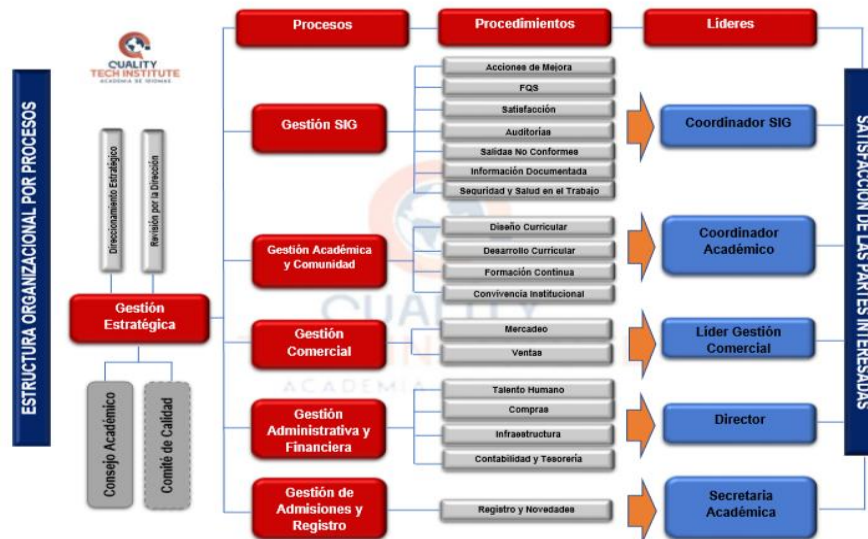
ESTRUCTURA ORGANIZACIONAL POR PROCESOS

QUALITY TECH INSTITUTE
ACADEMIA DE IDIOMAS

Procesos
Procedimientos
Lideres

Direccionamiento Estratégico
Revisión por la Dirección

Gestión Estratégica

Consejo Académico
Comité de Calidad

Gestión SIG
Acciones de Mejora
FQS
Satisfacción
Auditorías
Salidas No Conformes
Información Documentada
Seguridad y Salud en el Trabajo
Coordinador SIG

Gestión Académica y Comunidad
Diseño Curricular
Desarrollo Curricular
Formación Continua
Convivencia Institucional
Coordinador Académico

Gestión Comercial
Mercadeo
Ventas
Líder Gestión Comercial

Gestión Administrativa y Financiera
Talento Humano
Compras
Infraestructura
Contabilidad y Tesorería
Director

Gestión de Admisiones y Registro
Registro y Novedades
Secretaria Académica

SATISFACCIÓN DE LAS PARTES INTERESADAS